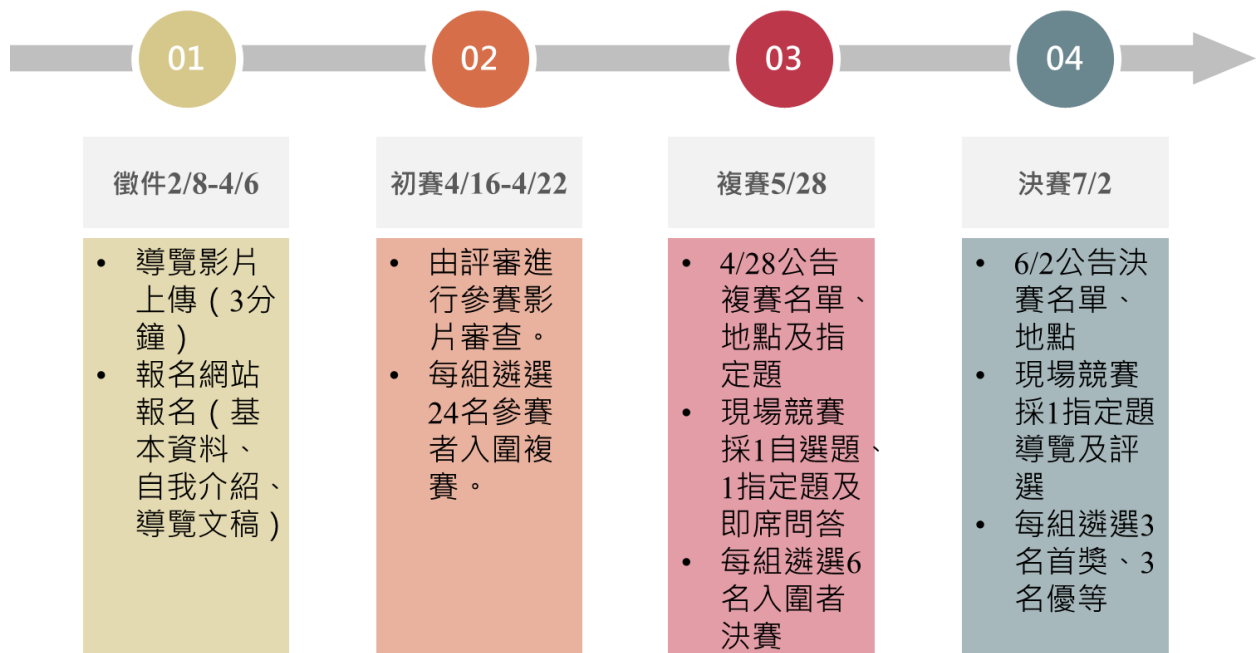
01

02

03

04

徵件2/8-4/6

- 導覽影片上傳（3分鐘）
- 報名網站報名（基本資料、自我介紹、導覽文稿）

初賽4/16-4/22

- 由評審進行參賽影片審查。
- 每組遴選24名參賽者入圍複賽。

複賽5/28

- 4/28公告複賽名單、地點及指定題
- 現場競賽採1自選題、1指定題及即席問答
- 每組遴選6名入圍者決賽

決賽7/2

- 6/2公告決賽名單、地點
- 現場競賽採1指定題導覽及評選
- 每組遴選3名首獎、3名優等